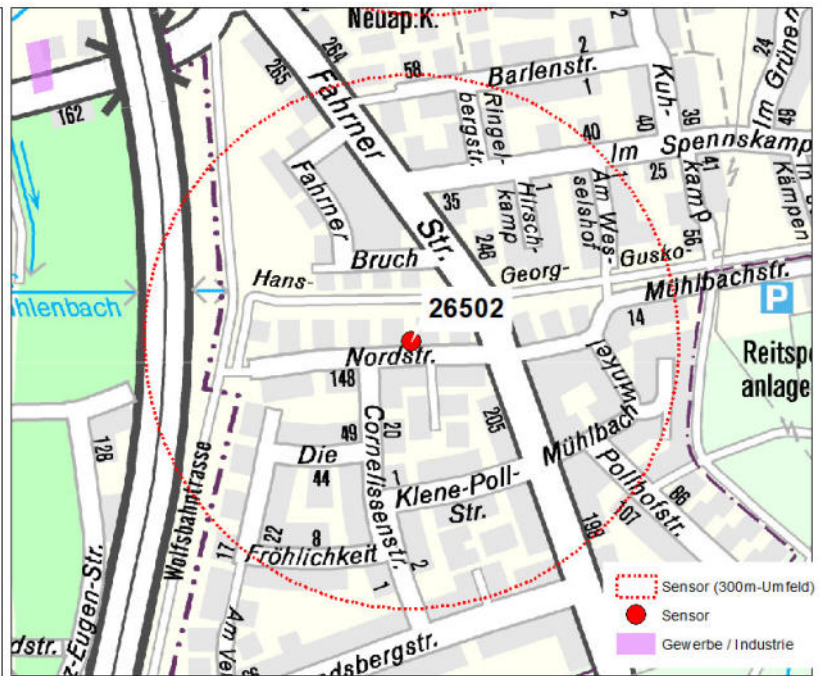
Neuap.K.
2
264
2
24
265
58
Barlenstr.
Kuh-
162
Fahrner
Ringer-
bergstr.
1
36
Im Grünen
49
40
40
Im Spennskamp
Fahrner
Str.
35
Hirsch-
kamp
1
Am Wes-
selshof
25
41
kamp
Kämpen
Bruch
246
Georg-
Gusko-
56
Hans-
Mühlbachstr.
hlenbach
26502
P
14
Nordstr.
Reitsp
anlage
148
Mühlbach
128
49
20
205
Die
Cornelissenstr.
44
1
Pollhofstr.
Klene-Poll-
Str.
99
107
Wolfsbahntrasse
22
8
198
Fröhlichkeit
2
17
1
Sensor (300m-Umfeld)
Sensor
Am Ve
Gewerbe / Industrie
dstr.
z-Eugen-Str.
dsbergstr.